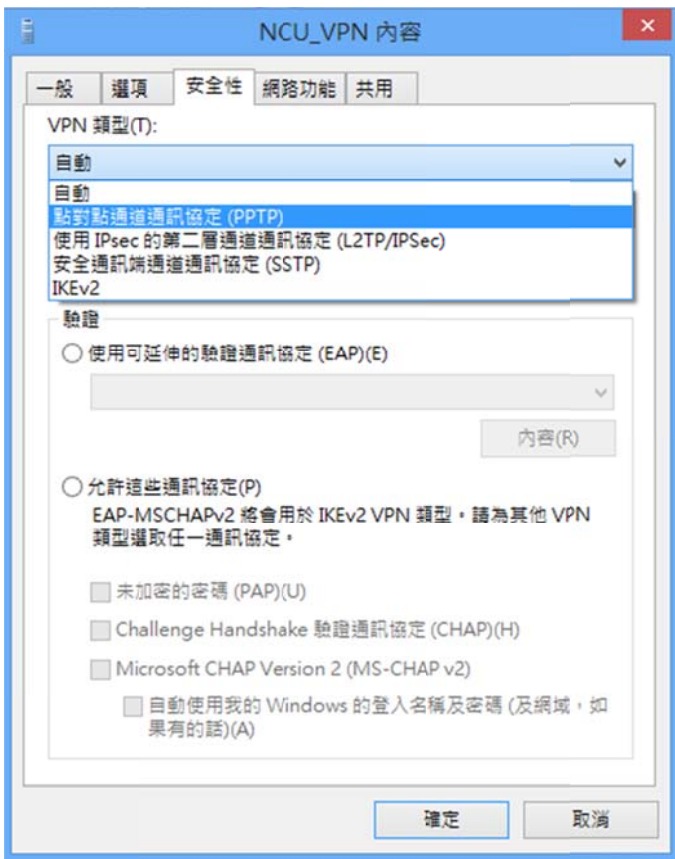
NCU_VPN 內容

一般 | 選項 | 安全性 | 網路功能 | 共用

VPN 類型(T):

自動

自動
點對點通道通訊協定 (PPTP)
使用 IPsec 的第二層通道通訊協定 (L2TP/IPSec)
安全通訊端通道通訊協定 (SSTP)
IKEv2

驗證

使用可延伸的驗證通訊協定 (EAP)(E)

內容(R)

允許這些通訊協定(P)
EAP-MSCHAPv2 將會用於 IKEv2 VPN 類型。請為其他 VPN 類型選取任一通訊協定。

未加密的密碼 (PAP)(U)

Challenge Handshake 驗證通訊協定 (CHAP)(H)

Microsoft CHAP Version 2 (MS-CHAP v2)

自動使用我的 Windows 的登入名稱及密碼 (及網域，如果有的話)(A)

確定 | 取消